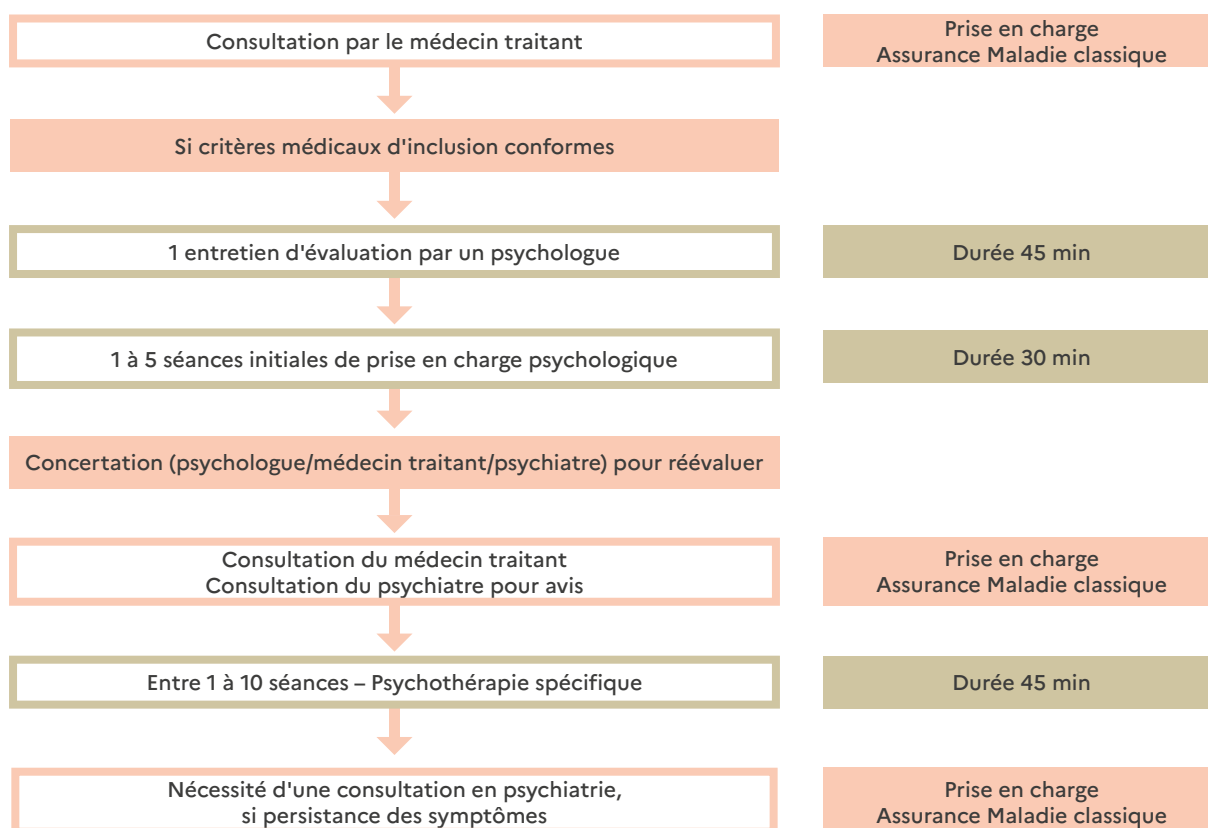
Consultation par le médecin traitant

Prise en charge
Assurance Maladie classique

Si critères médicaux d'inclusion conformes

1 entretien d'évaluation par un psychologue

Durée 45 min

1 à 5 séances initiales de prise en charge psychologique

Durée 30 min

Concertation (psychologue/médecin traitant/psychiatre) pour réévaluer

Consultation du médecin traitant
Consultation du psychiatre pour avis

Prise en charge
Assurance Maladie classique

Entre 1 à 10 séances – Psychothérapie spécifique

Durée 45 min

Nécessité d'une consultation en psychiatrie, si persistance des symptômes

Prise en charge
Assurance Maladie classique